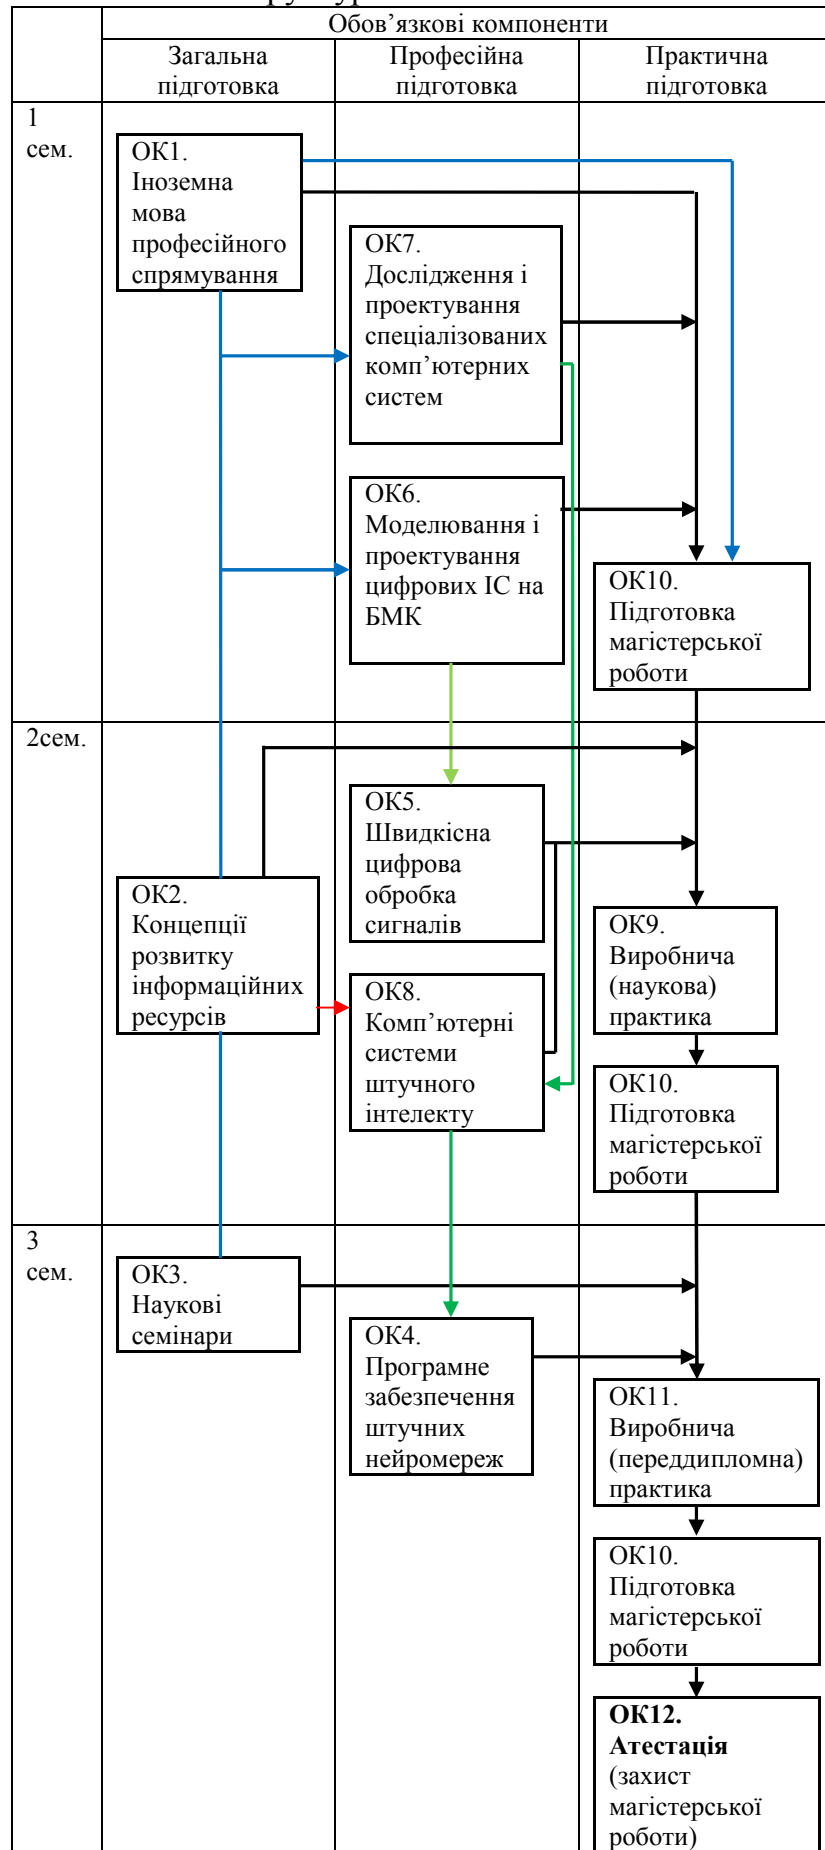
Обов'язкові компоненти

Загальна підготовка

Професійна підготовка

Практична підготовка

1 сем.

ОК1. Іноземна мова професійного спрямування

ОК7. Дослідження і проектування спеціалізованих комп'ютерних систем

ОК6. Моделювання і проектування цифрових ІС на БМК

ОК10. Підготовка магістерської роботи

2сем.

ОК5. Швидкісна цифрова обробка сигналів

ОК2. Концепції розвитку інформаційних ресурсів

ОК9. Виробнича (наукова) практика

ОК8. Комп'ютерні системи штучного інтелекту

ОК10. Підготовка магістерської роботи

3 сем.

ОК3. Наукові семінари

ОК4. Програмне забезпечення штучних нейромереж

ОК11. Виробнича (переддипломна) практика

ОК10. Підготовка магістерської роботи

**ОК12. Атестація** (захист магістерської роботи)